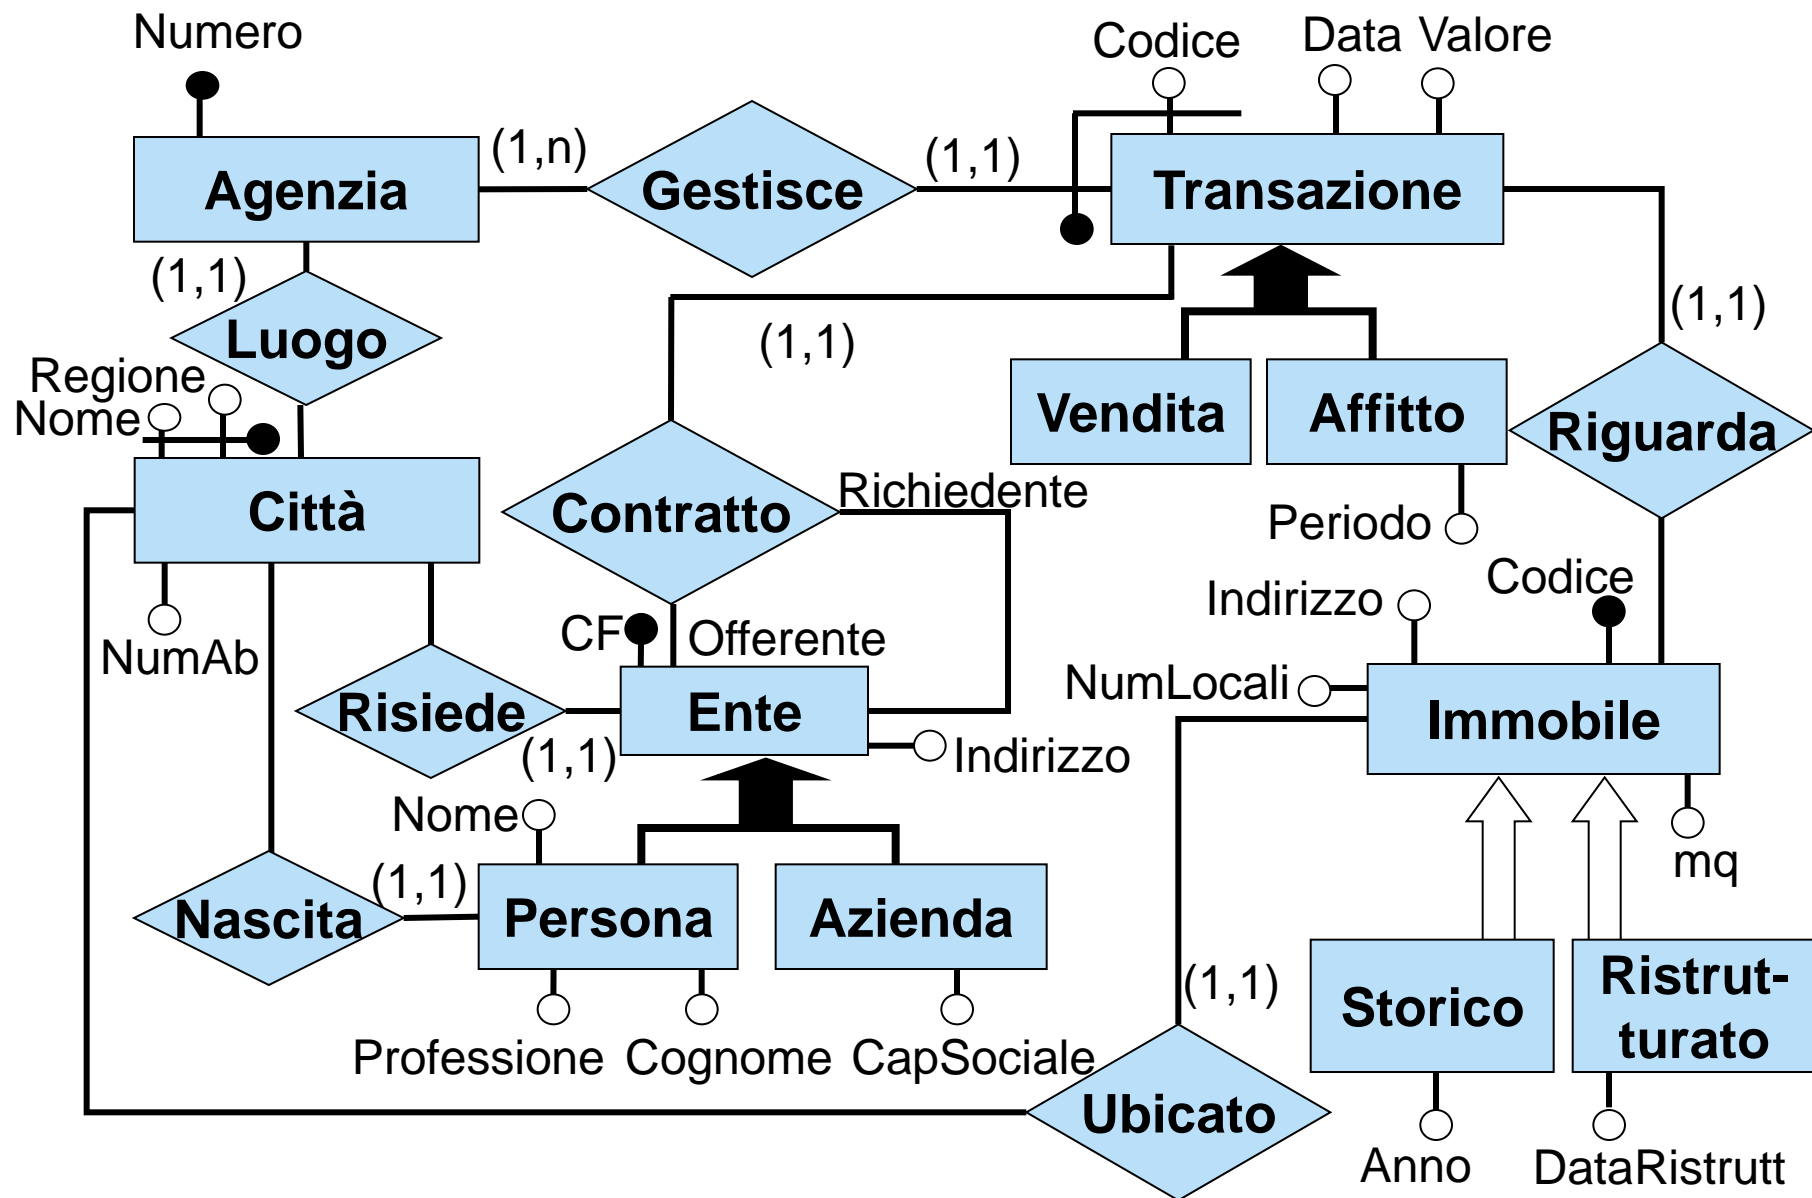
Numero

Codice

Data Valore

Agenzia

(1,n)

Gestisce

(1,1)

Transazione

(1,1)

Luogo

(1,1)

(1,1)

Regione

Nome

Vendita

Affitto

Riguarda

Città

Contratto

Richiedente

Periodo

Codice

Indirizzo

NumAb

CF

Offerente

NumLocali

Risiede

Ente

Immobile

(1,1)

Indirizzo

Nome

mq

(1,1)

Nascita

Persona

Azienda

(1,1)

Storico

Ristrut-turato

Professione

Cognome

CapSociale

Ubicato

Anno

DataRistrutt